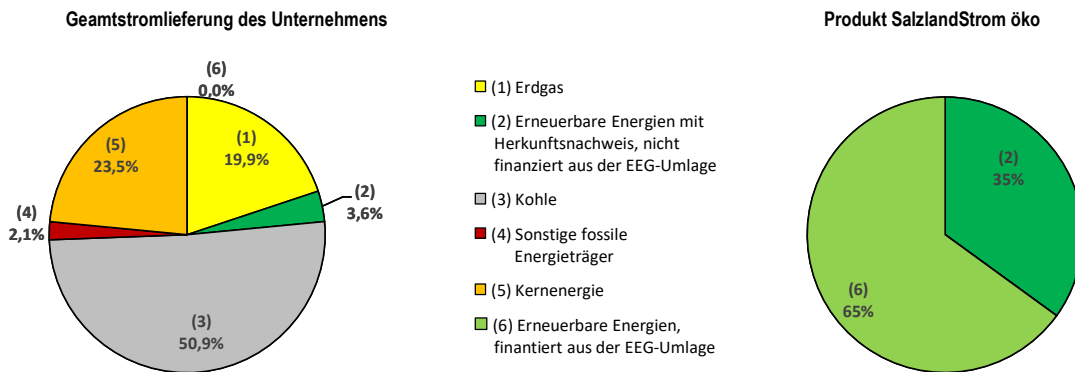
Geamtstromlieferung des Unternehmens

(6)
0,0%

(1)
19,9%

(2)
3,6%

(3)
50,9%

(4)
2,1%

(5)
23,5%

(1) Erdgas

(2) Erneuerbare Energien mit Herkunftsnachweis, nicht finanziert aus der EEG-Umlage

(3) Kohle

(4) Sonstige fossile Energieträger

(5) Kernenergie

(6) Erneuerbare Energien, finantiert aus der EEG-Umlage

Produkt SalzlandStrom öko

(2)
35%

(6)
65%